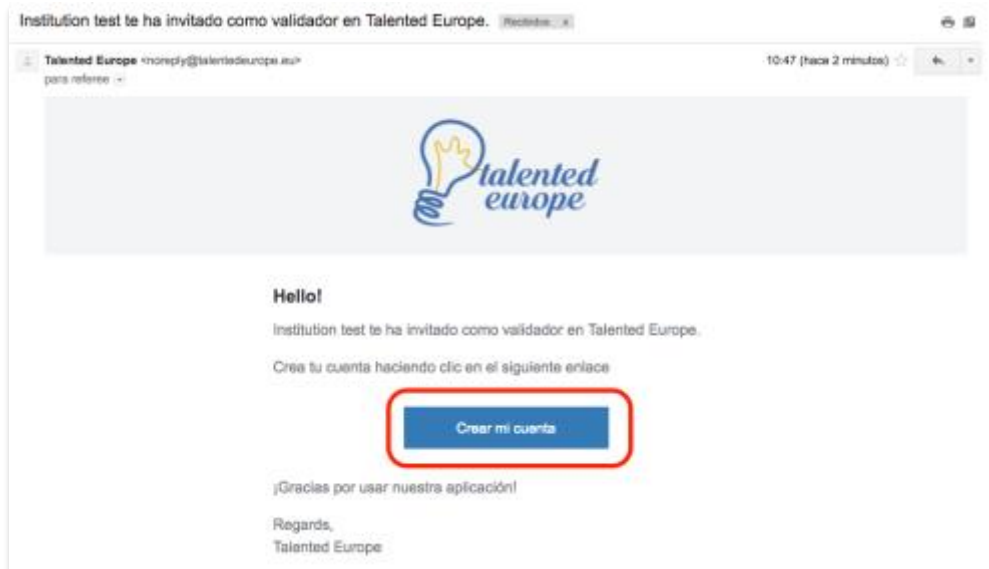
Institution test te ha invitado como validador en Talented Europe. Recibidos x

Talented Europe <noreply@talentedeurope.eu>
para referee

10:47 (hace 2 minutos)

talented europe

Hello!

Institution test te ha invitado como validador en Talented Europe.

Crea tu cuenta haciendo clic en el siguiente enlace

Crear mi cuenta

¡Gracias por usar nuestra aplicación!

Regards,
Talented Europe